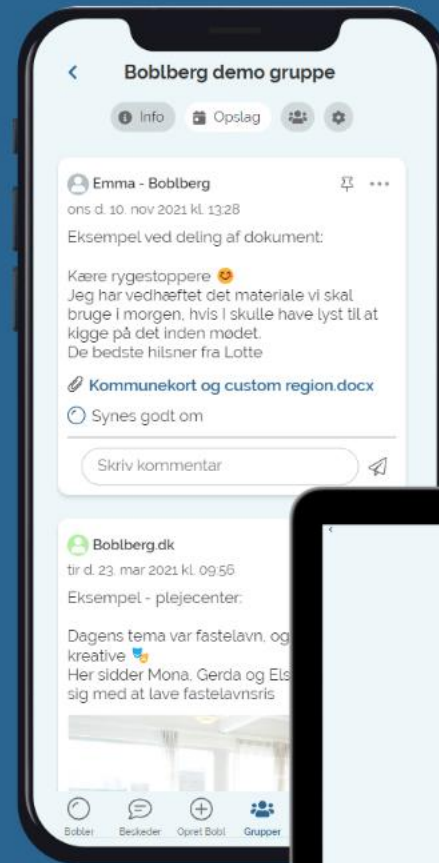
Boblberg demo gruppe

Info Opslag

Emma - Boblberg
ons d. 10. nov 2021 kl. 13:28

Eksempel ved deling af dokument:

Kære rygestoppere 😊
Jeg har vedhæftet det materiale vi skal bruge i morgen, hvis I skulle have lyst til at kigge på det inden mødet.
De bedste hilsner fra Lotte

Kommunekort og custom region.docx

Synes godt om

Skriv kommentar

Boblberg.dk
tir d. 23. mar 2021 kl. 09:56

Eksempel - plejecenter:

Dagens tema var fastelavn, og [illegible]
kreative 🎭
Her sidder Mona, Gerda og Els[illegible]
sig med at lave fastelavnsris

Bobler Beskeder Opret Bobl Grupper